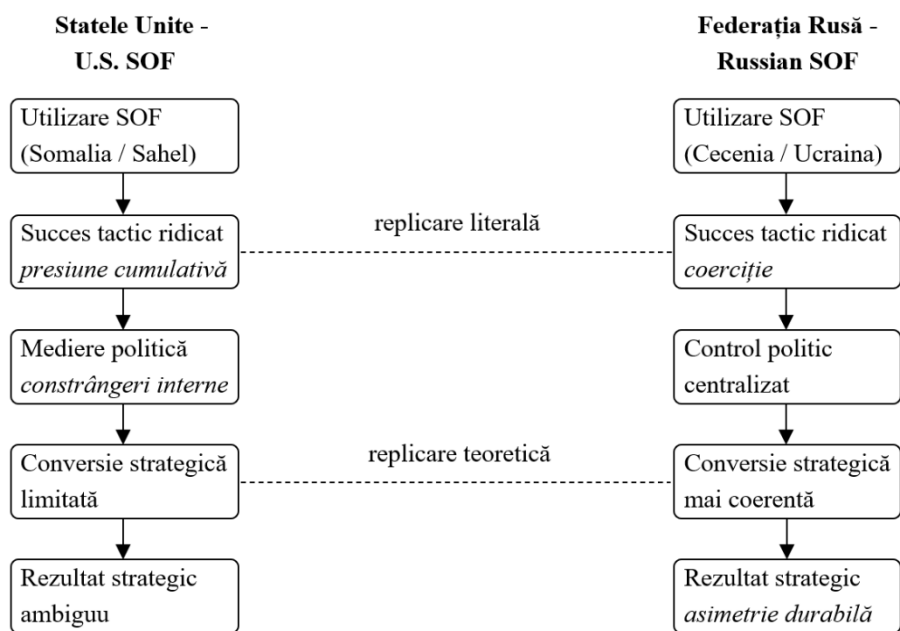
Statele Unite - U.S. SOF

Utilizare SOF (Somalia / Sahel)

Succes tactic ridicat *presiune cumulativă*

Mediere politică *constrângeri interne*

Conversie strategică limitată

Rezultat strategic ambiguu

replicare literală

replicare teoretică

Federația Rusă - Russian SOF

Utilizare SOF (Cecenia / Ucraina)

Succes tactic ridicat *coerciție*

Control politic centralizat

Conversie strategică mai coerentă

Rezultat strategic *asimetrie durabilă*